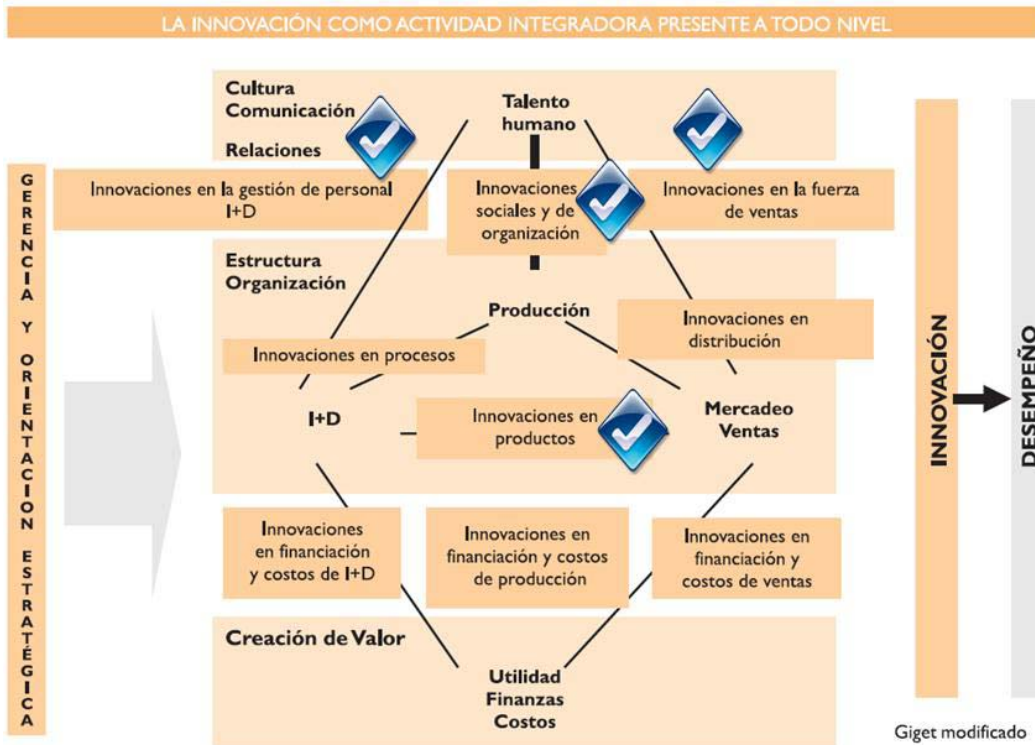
LA INNOVACIÓN COMO ACTIVIDAD INTEGRADORA PRESENTE A TODO NIVEL

GERENCIA Y ORIENTACION ESTRATÉGICA

Cultura
Comunicación
Relaciones

Talento humano

Innovaciones en la gestión de personal I+D

Innovaciones sociales y de organización

Innovaciones en la fuerza de ventas

Estructura
Organización

Producción

Innovaciones en distribución

Innovaciones en procesos

I+D

Innovaciones en productos

Mercadeo
Ventas

Innovaciones en financiación y costos de I+D

Innovaciones en financiación y costos de producción

Innovaciones en financiación y costos de ventas

Creación de Valor

Utilidad
Finanzas
Costos

INNOVACIÓN

DESEMPEÑO

Giget modificado